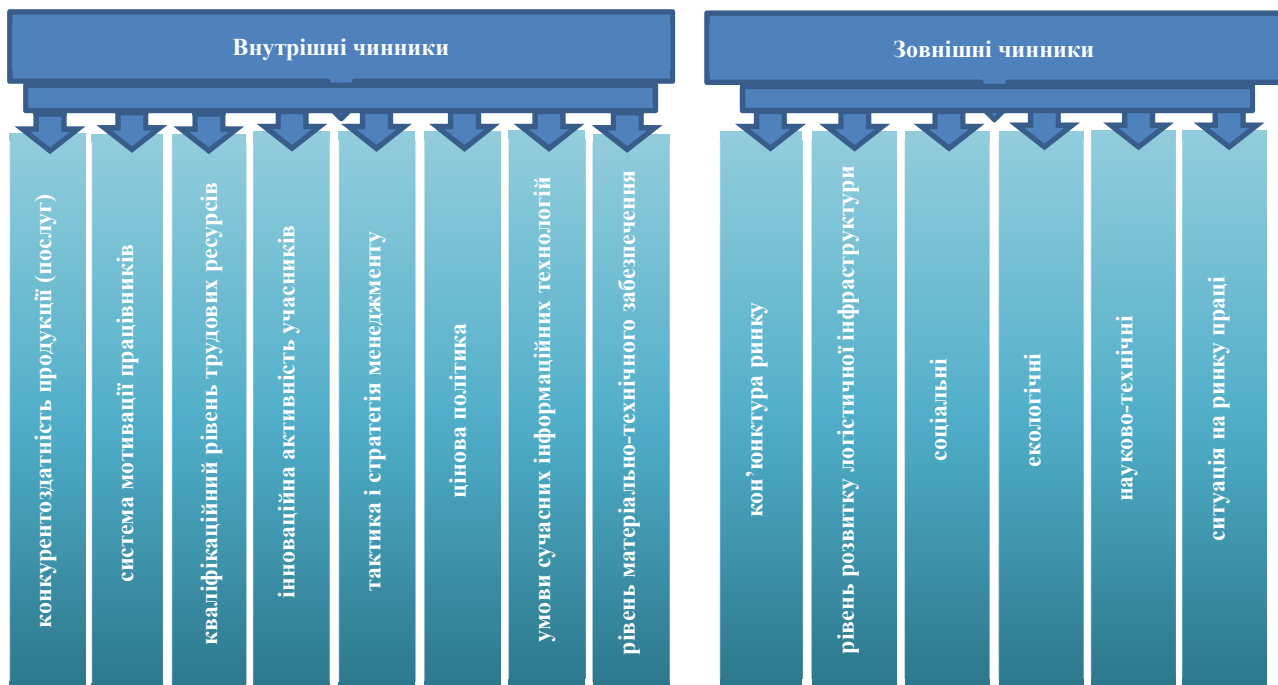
Внутрішні чинники

конкурентоздатність продукції (послуг)

система мотивації працівників

кваліфікаційний рівень трудових ресурсів

інноваційна активність учасників

тактика і стратегія менеджменту

цінова політика

умови сучасних інформаційних технологій

рівень матеріально-технічного забезпечення

Зовнішні чинники

кон'юнктура ринку

рівень розвитку логістичної інфраструктури

соціальні

екологічні

науково-технічні

ситуація на ринку праці